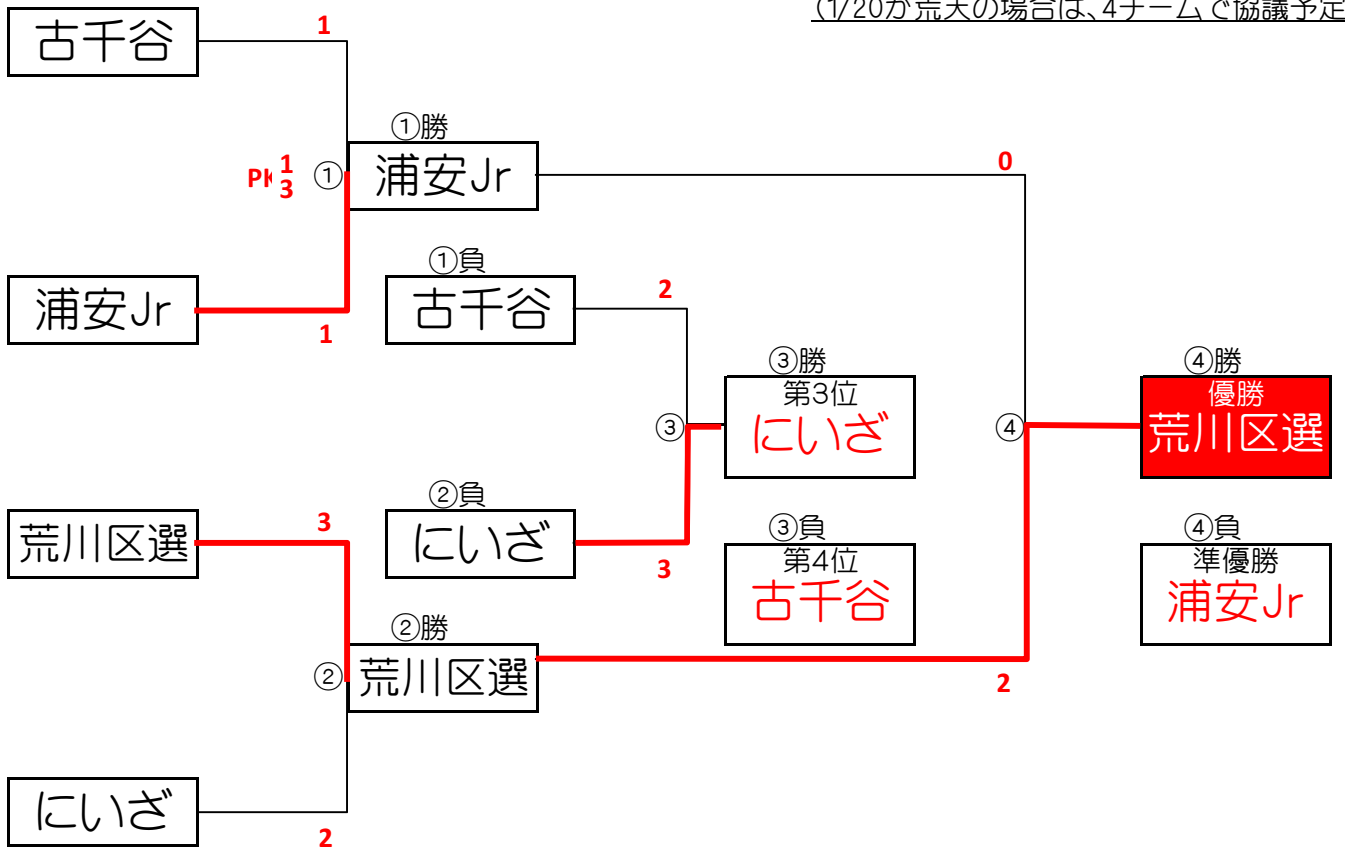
(1/20が荒天の場合は、4チームで協議予定

古千谷
1
①勝
PK 1 3
①
浦安Jr
0
浦安Jr
1
①負
古千谷
2
③勝
第3位
③
にいざ
④
④勝
優勝
荒川区選
②負
荒川区選
3
にいざ
3
③負
第4位
古千谷
④負
準優勝
浦安Jr
②勝
②
荒川区選
2
にいざ
2